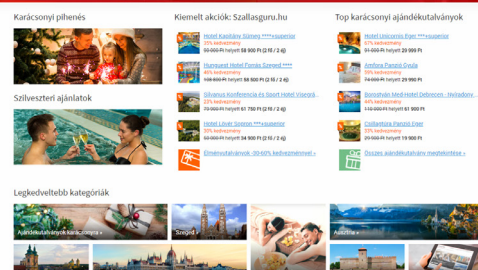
Karácsonyi pihenés

Szilveszteri ajánlatok

Kiemelt akciók: Szallasguru.hu

Hotel Kastély Szirák ****superior
25% kedvezmény
79 800 Ft helyett 58 900 Ft (2 fő / 2 éj)

Hunguest Hotel Forrás Szeged ****
45% kedvezmény
108 800 Ft helyett 59 900 Ft (2 fő / 2 éj)

Silvanus Konferencia és Sport Hotel Visegrá...
23% kedvezmény
79 980 Ft helyett 61 750 Ft (2 fő / 2 éj)

Hotel Lövér Sopron ***superior
30% kedvezmény
80 000 Ft helyett 56 000 Ft (2 fő / 2 éj)

Élményutalványok -30-60% kedvezménnyel »

Top karácsonyi ajándékutalványok

Hotel Unicornis Eger ***superior
47% kedvezmény
110 400 Ft helyett 58 900 Ft

Ambóra Panzió Gyula
59% kedvezmény
72 900 Ft helyett 29 900 Ft

Bonofdyán Med Hotel Debrecen - Hajdúszoboszló
44% kedvezmény
110 000 Ft helyett 61 500 Ft

Csillagtúra Panzió Eger
33% kedvezmény
29 900 Ft helyett 19 900 Ft

Összes ajándékutalvány megtekintése »

Legkedveltebb kategóriák

Ajándékutalványok karácsonyra »

Szeged

Ausztria »